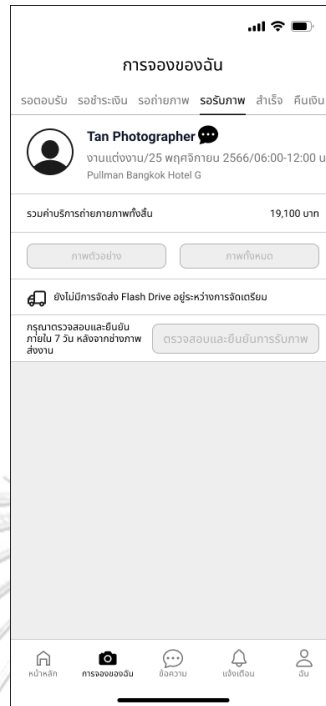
การจองของฉัน

รอตอบรับ รอชำระเงิน รอถ่ายภาพ รอรับภาพ สำเร็จ คืนเงิน

Tan Photographer

งานแต่งงาน/25 พฤศจิกายน 2566/06:00-12:00 น

Pullman Bangkok Hotel G

รวมค่าบริการถ่ายภาพทั้งสิ้น 19,100 บาท

ภาพตัวอย่าง ภาพทั้งหมด

ยังไม่มีการจัดส่ง Flash Drive อยู่ระหว่างการจัดเตรียม

กรุณาตรวจสอบและยืนยันภายใน 7 วัน หลังจากช่างภาพส่งงาน

ตรวจสอบและยืนยันการรับภาพ

หน้าหลัก การจองของฉัน ข้อความ แจ้งเตือน ฉัน